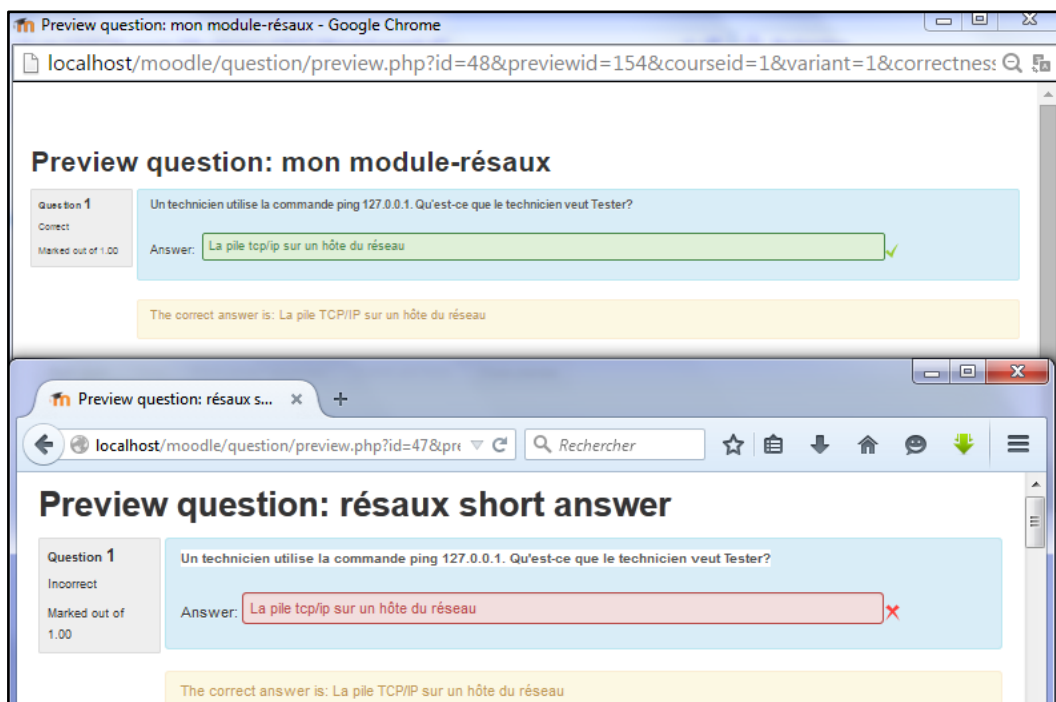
Preview question: mon module-résaux - Google Chrome

localhost/moodle/question/preview.php?id=48&previewid=154&courseid=1&variant=1&correctness

Preview question: mon module-résaux

Question 1
Correct
Marked out of 1.00

Un technicien utilise la commande ping 127.0.0.1. Qu'est-ce que le technicien veut Tester?

Answer: La pile tcp/ip sur un hôte du réseau

The correct answer is: La pile TCP/IP sur un hôte du réseau

Preview question: résaux s...

localhost/moodle/question/preview.php?id=47&pre

Rechercher

Preview question: résaux short answer

Question 1
Incorrect
Marked out of 1.00

Un technicien utilise la commande ping 127.0.0.1. Qu'est-ce que le technicien veut Tester?

Answer: La pile tcp/ip sur un hôte du réseau

The correct answer is: La pile TCP/IP sur un hôte du réseau